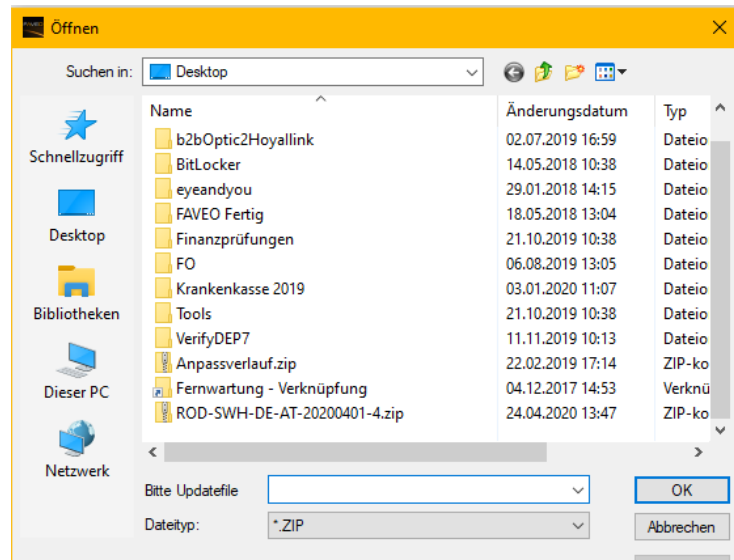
Öffnen

Suchen in: Desktop

Schnellzugriff
Desktop
Bibliotheken
Dieser PC
Netzwerk

| Name | Änderungsdatum | Typ |
|---|---|---|
| b2bOptic2Hoyallink | 02.07.2019 16:59 | Dateio |
| BitLocker | 14.05.2018 10:38 | Dateio |
| eyeandyou | 29.01.2018 14:15 | Dateio |
| FAVEO Fertig | 18.05.2018 13:04 | Dateio |
| Finanzprüfungen | 21.10.2019 10:38 | Dateio |
| FO | 06.08.2019 13:05 | Dateio |
| Krankenkasse 2019 | 03.01.2020 11:07 | Dateio |
| Tools | 21.10.2019 10:38 | Dateio |
| VerifyDEP7 | 11.11.2019 10:13 | Dateio |
| Anpassverlauf.zip | 22.02.2019 17:14 | ZIP-ko |
| Fernwartung - Verknüpfung | 04.12.2017 14:53 | Verknü |
| ROD-SWH-DE-AT-20200401-4.zip | 24.04.2020 13:47 | ZIP-ko |

Bitte Updatefile
Dateityp: *.ZIP
OK
Abbrechen